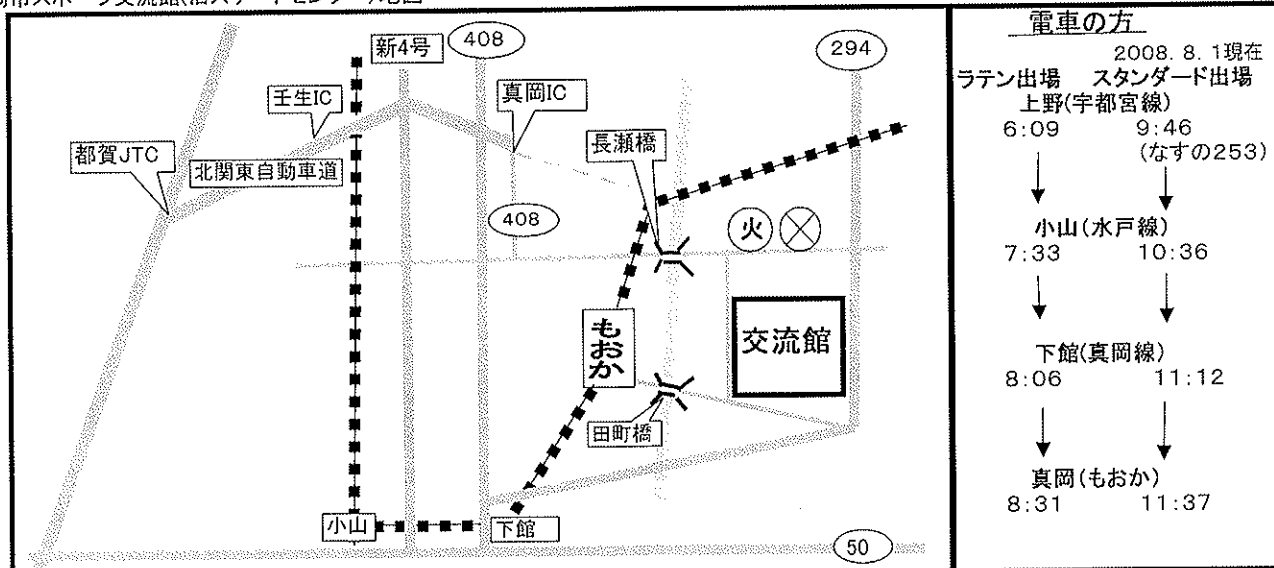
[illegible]市スポーツ交流館(旧スポーツセンター)地図

新4号
408
294
壬生IC
真岡IC
長瀬橋
都賀JTC
北関東自動車道
408
火
もおか
交流館
田町橋
小山
下館
50

電車の方
2008. 8. 1現在
ラテン出場　スタンダード出場
上野(宇都宮線)
6:09　9:46
(なすの253)
小山(水戸線)
7:33　10:36
下館(真岡線)
8:06　11:12
真岡(もおか)
8:31　11:37